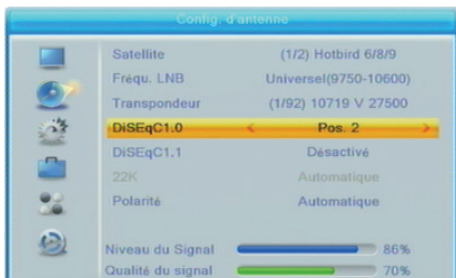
Config. d'antenne

Satellite (1/2) Hotbird 6/8/9
Fréqu. LNB Universel(9750-10600)
Transpondeur (1/92) 10719 V 27500
DiSEqC1.0 < Pos. 2 >
DiSEqC1.1 Désactivé
22K Automatique
Polarité Automatique

Niveau du Signal 86%
Qualité du signal 70%